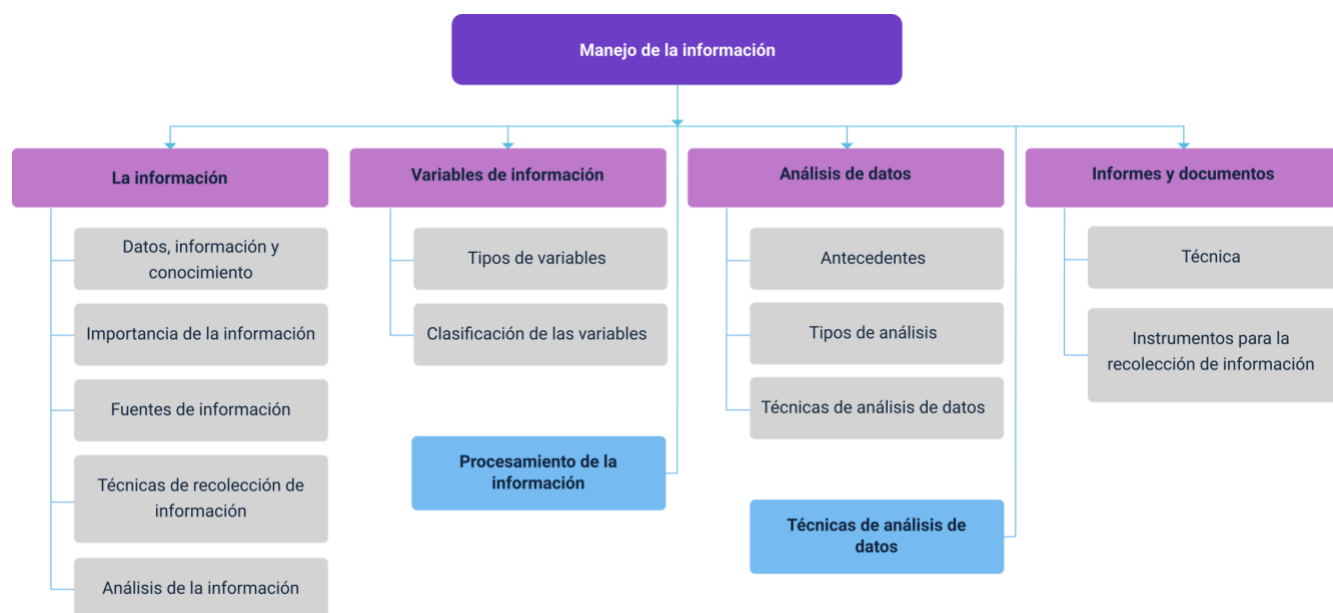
Manejo de la información

La información

Datos, información y conocimiento

Importancia de la información

Fuentes de información

Técnicas de recolección de información

Análisis de la información

Variables de información

Tipos de variables

Clasificación de las variables

Procesamiento de la información

Análisis de datos

Antecedentes

Tipos de análisis

Técnicas de análisis de datos

Técnicas de análisis de datos

Informes y documentos

Técnica

Instrumentos para la recolección de información